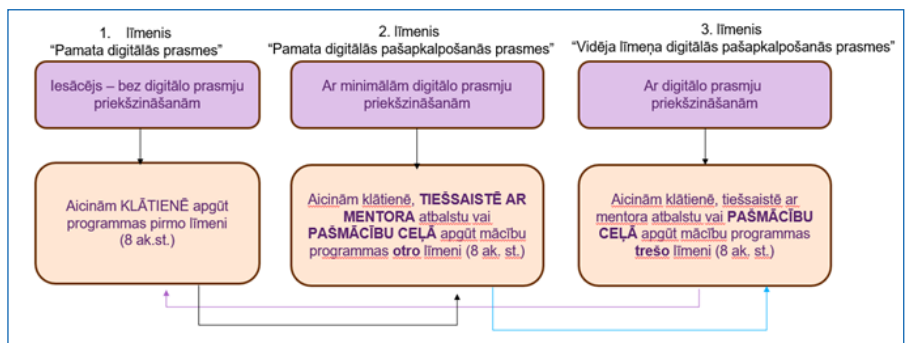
1. līmenis
"Pamata digitālās prasmes"

Iesācējs – bez digitālo prasmju priekšzināšanām

Aicinām KLĀTIENĒ apgūt programmas pirmo līmeni (8 ak.st.)

2. līmenis
"Pamata digitālās pašapkalpošanās prasmes"

Ar minimālām digitālo prasmju priekšzināšanām

Aicinām klātienē, **TIEŠSAISTĒ AR MENTORA** atbalstu vai **PAŠMĀCĪBU CEĻĀ** apgūt mācību programmas **otro** līmeni (8 ak. st.)

3. līmenis
"Vidēja līmeņa digitālās pašapkalpošanās prasmes"

Ar digitālo prasmju priekšzināšanām

Aicinām klātienē, tiešsaistē ar mentora atbalstu vai **PAŠMĀCĪBU CEĻĀ** apgūt mācību programmas **trešo** līmeni (8 ak. st.)